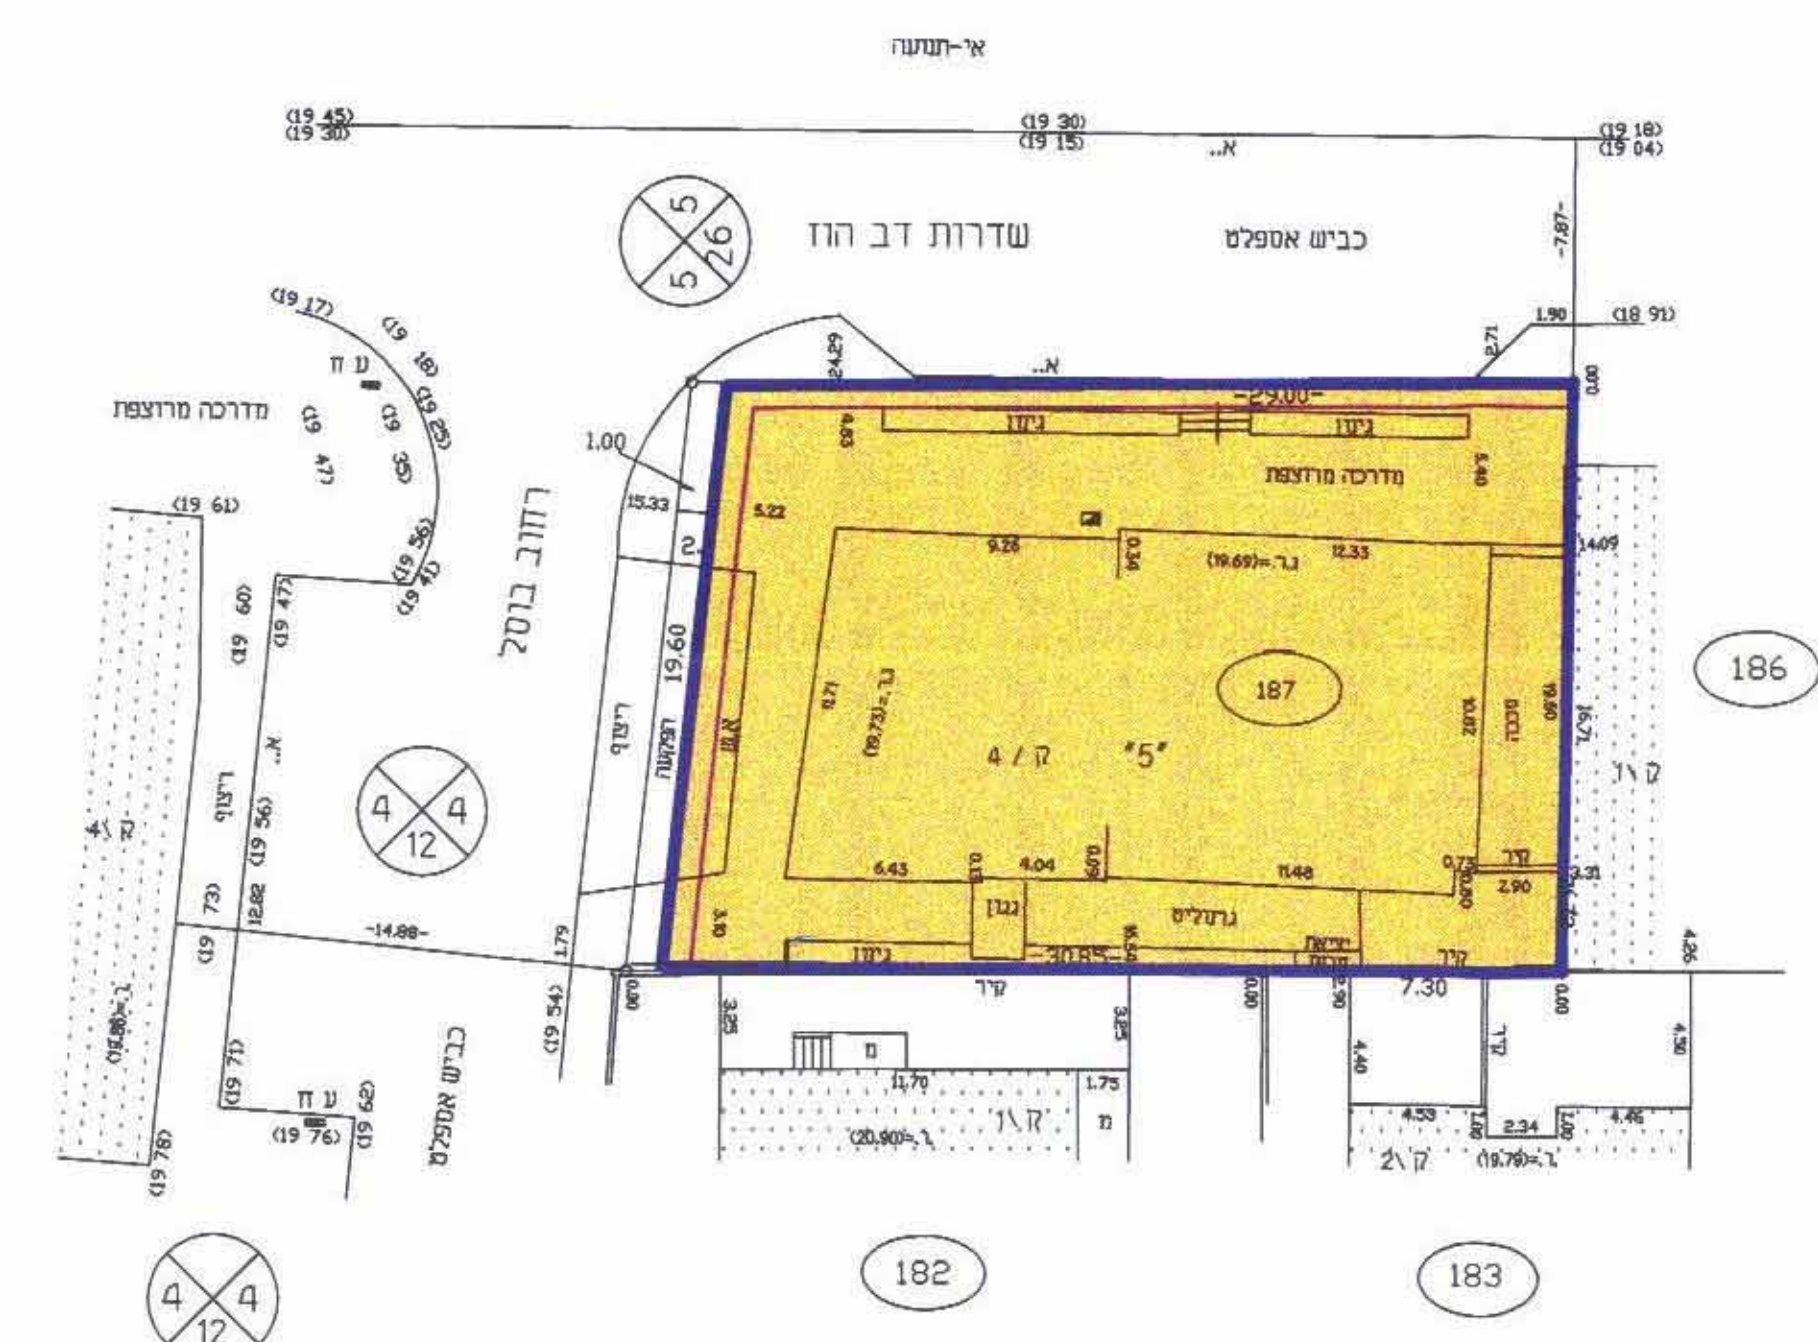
אי-תנועה

(19 45)
(19 30)

(19 30)
(19 15)

א..

(19 18)
(19 04)

5
5
26

שדרות דב הוז

כביש אספלט

-7.87-

(19 17)
(19 18)
(19 25)
(19 35)
(19 47)
(19 56)
(19 41)
(19 69)

ע ח

מדרכה מרוצפת

1.00

24.29

2.71

1.90

(18 91)

0.00

א..

-29.00-

גינון

גינון

4.63

5.40

מדרכה מרוצפת

רחוב ברסלר

15.33

5.22

(19 61)

2.

9.26

0.34

(19.69)=.ג.ר

12.33

14.09

(19 60)

(19 47)

19.60

187

186

ריצוף

הפקעה

א.ו.

11.71

(19.73)=.ג.ר

10.27

בריכה

19.60

19.71

ק / 4

"5"

ק 1\

4

4

12

ריצוף

א..

(19 56)

ג.ר=(19.88)

ק 4\

6.43

4.04

11.46

0.75

0.60

קיר

2.90

3.31

(19 73)

12.82

-14.88-

1.79

3.10

גגון

גרנוליט

גינון

-30.85-

יציאת חירום

קיר

4.26

(19 54)

0.00

3.25

קיר

3.25

0.00

7.30

0.00

4.50

4.40

ג.ר

מ

11.70

1.75

ק\1

מ

(20.90)=.ג.ר

4.53

2.34

4.46

(19.79)=.ג.ר

ק\2

(19 71)

ע ח

(19 76)

(19 62)

כביש אספלט

(19 78)

182

183

4

4

12